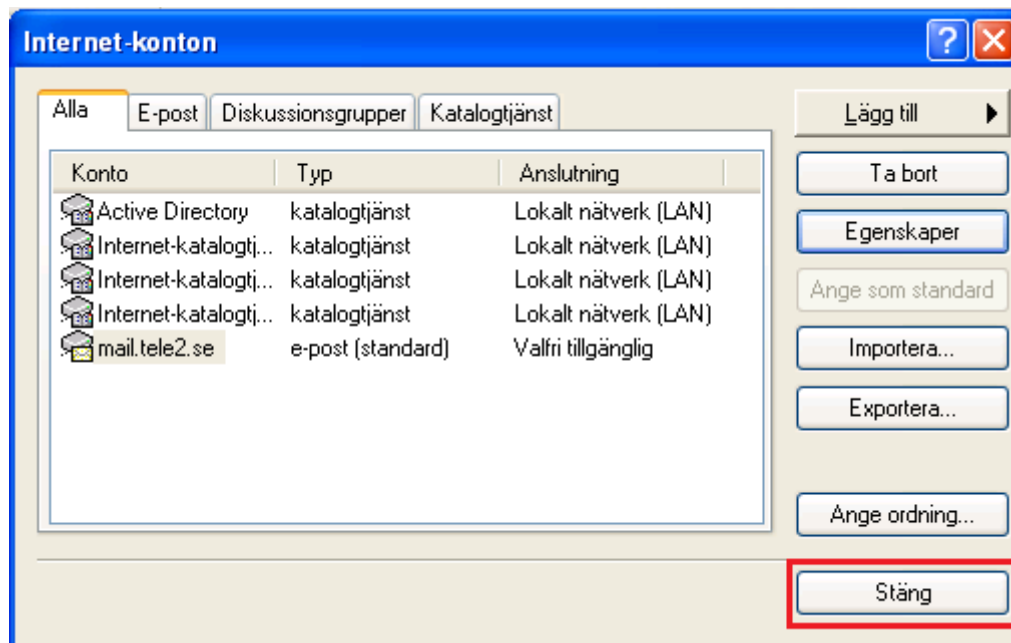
Internet-konton

Alla | E-post | Diskussionsgrupper | Katalogtjänst

| Konto | Typ | Anslutning |
|---|---|---|
| Active Directory | katalogtjänst | Lokalt nätverk (LAN) |
| Internet-katalogtj... | katalogtjänst | Lokalt nätverk (LAN) |
| Internet-katalogtj... | katalogtjänst | Lokalt nätverk (LAN) |
| Internet-katalogtj... | katalogtjänst | Lokalt nätverk (LAN) |
| mail.tele2.se | e-post (standard) | Valfri tillgänglig |

Lägg till
Ta bort
Egenskaper
Ange som standard
Importera...
Exportera...
Ange ordning...
Stäng